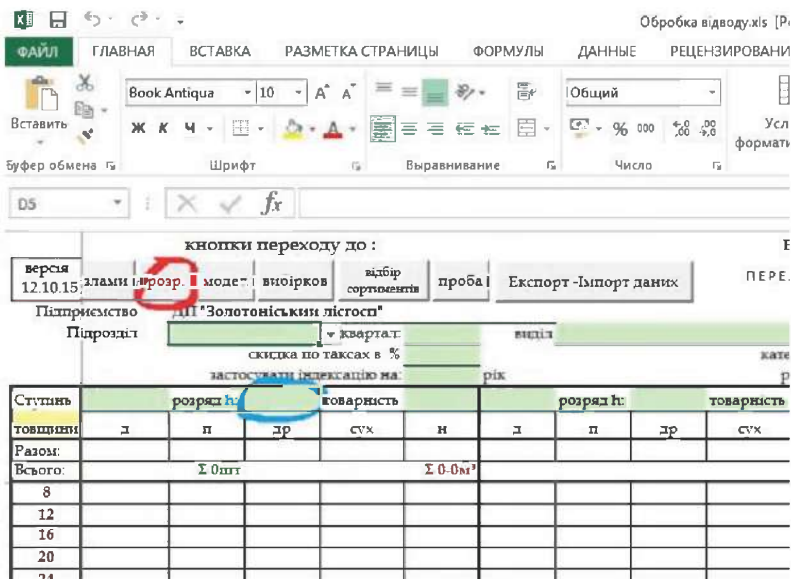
Обробка відводу.xls [Р

ФАЙЛ ГЛАВНАЯ ВСТАВКА РАЗМЕТКА СТРАНИЦЫ ФОРМУЛЫ ДАННЫЕ РЕЦЕНЗИРОВАНИ

Вставить

Book Antiqua 10 A A

Ж К Ч

Общий

% 000 ,00 ,00

Усл формати

Буфер обмена Шрифт Выравнивание Число

D5 fx

кнопки переходу до :

версія 12.10.15

зламин розр. модел вибірков відбір сортиментів проба Експорт -Імпорт даних

ПЕРЕ

Підприємство ДП "Золотоніський лісгосп"

Підрозділ квартал: виділ

скидка по таксах в %

застосувати індексацію на: рік

| Ступінь | | розряд h: | | товарність | | | розряд h: | | товарність |
|---|---|---|---|---|---|---|---|---|---|
| товщини | д | п | др | сух | н | д | п | др | сух |
| Разом: | | | | | | | | | |
| Всього: | | Σ 0шт | | | Σ 0-0м³ | | | | |
| 8 | | | | | | | | | |
| 12 | | | | | | | | | |
| 16 | | | | | | | | | |
| 20 | | | | | | | | | |
| 24 | | | | | | | | | |